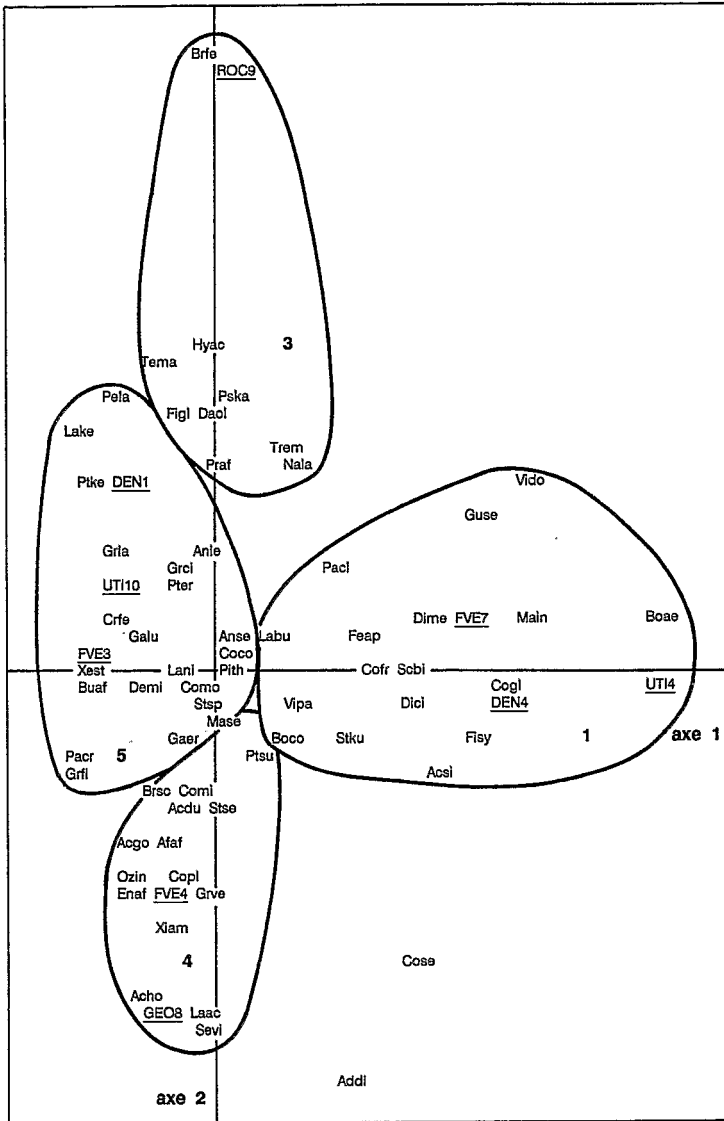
Brfe
ROC9

Hyac
3
Tema
Pska
Pela
Figl Daol
Lake
Trem
Nala
Praf
Vido
Ptke DEN1
Guse
Gria
Anle
Paci
Grci
UTI10
Pter
Crfe
Dime FVE7
Main
Boae
Galu
Anse Labu
Feap
FVE3
Coco
Xest
Lani
Pith
Cofr Scbi
Buaf
Demi
Como
Cogl
UTI4
Stsp
DEN4
Dici
Mase
Vipa
Gaer
Pacr
5
Boco
Stku
Fisy
1
axe 1
Grfl
Ptsu
Acsi
Brsc Comi
Acdu Stse
Acgo Afaf
Ozin Copl
Enaf FVE4 Grve
Xiam
4
Cose
Acho
GEO8 Laac
Sevi
Addi
axe 2